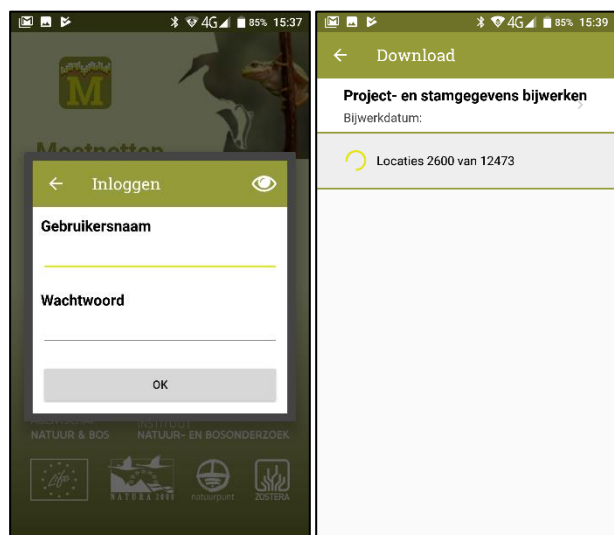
4G 85% 15:37

M

Meetnetten

← Inloggen

Gebruikersnaam

Wachtwoord

OK

NATUUR & BOS

INSTITUUT NATUUR- EN BOSONDERZOEK

NATURA 2000

natuurpunt

ZOSTERA

4G 85% 15:39

← Download

Project- en stamgegevens bijwerken

Bijwerkdatum:

Locaties 2600 van 12473